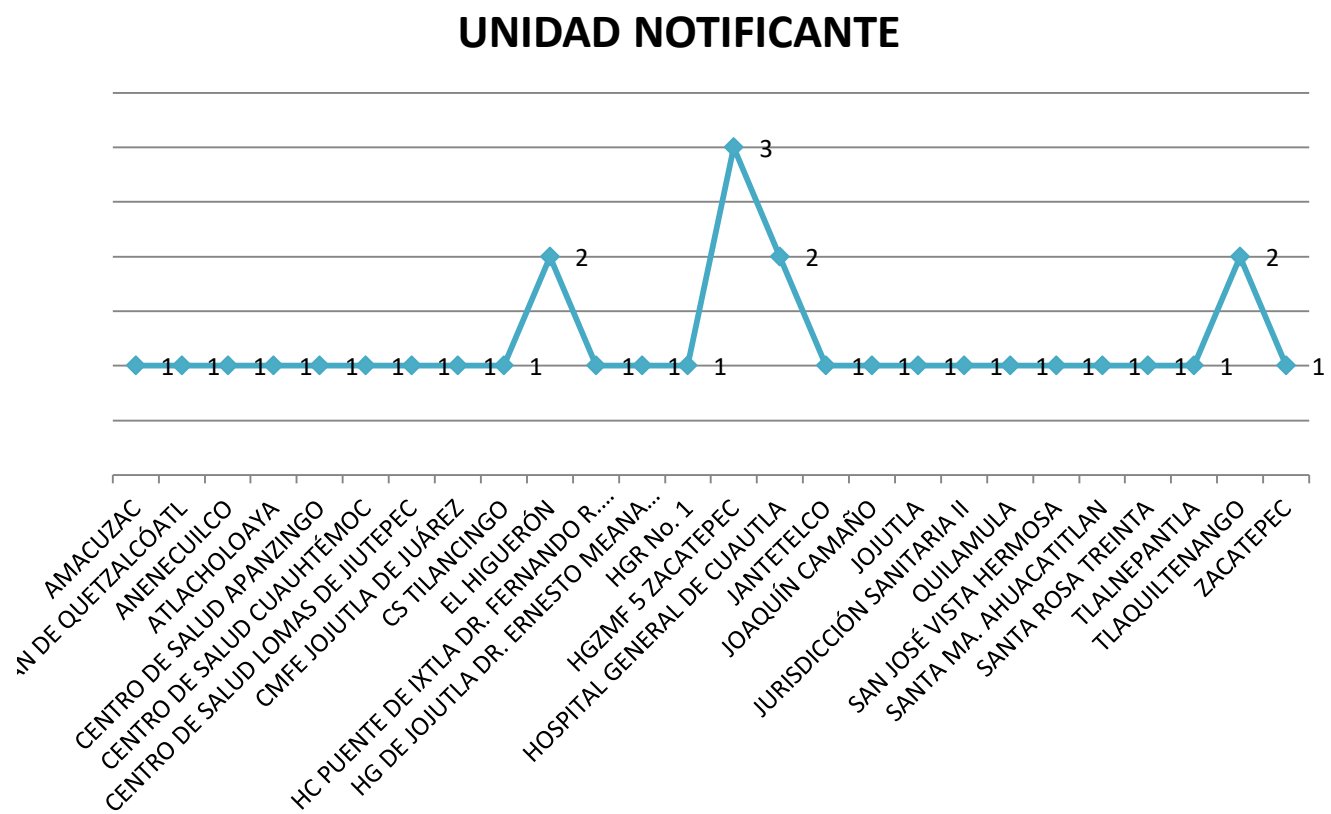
UNIDAD NOTIFICANTE

1 1 1 1 1 1 1 1 1 2 1 1 1 3 2 1 1 1 1 1 1 1 1 1 2 1

AMACUZAC
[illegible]N DE QUETZALCÓATL
ANENECUILCO
ATLACHOLOAYA
CENTRO DE SALUD APANZINGO
CENTRO DE SALUD CUAUHTÉMOC
CENTRO DE SALUD LOMAS DE JIUTEPEC
CMFE JOJUTLA DE JUÁREZ
CS TILANCINGO
EL HIGUERÓN
HC PUENTE DE IXTLA DR. FERNANDO R....
HG DE JOJUTLA DR. ERNESTO MEANA...
HGR No. 1
HGZMF 5 ZACATEPEC
HOSPITAL GENERAL DE CUAUTLA
JANTETELCO
JOAQUÍN CAMAÑO
JOJUTLA
JURISDICCIÓN SANITARIA II
QUILAMULA
SAN JOSÉ VISTA HERMOSA
SANTA MA. AHUACATITLAN
SANTA ROSA TREINTA
TLALNEPANTLA
TLAQUILTENANGO
ZACATEPEC